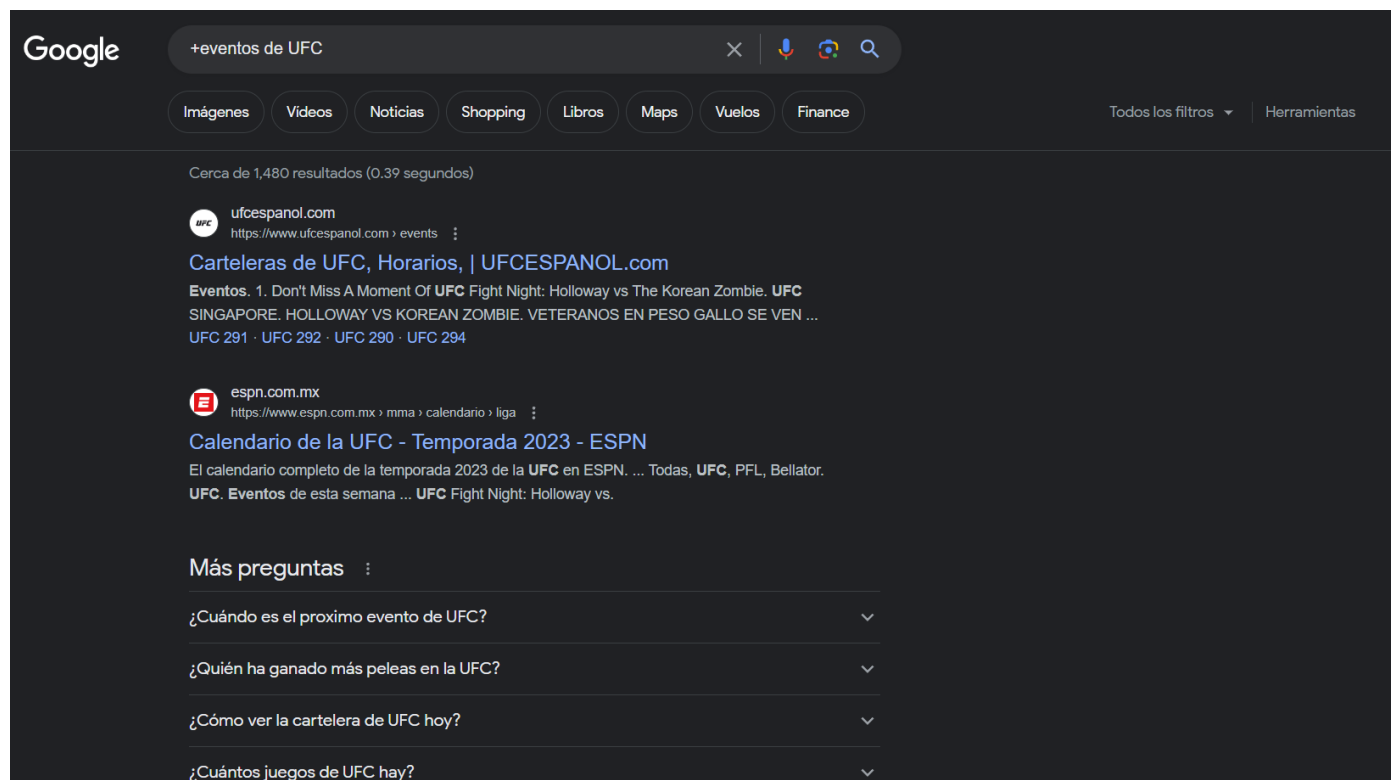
Google

+eventos de UFC

Imágenes Videos Noticias Shopping Libros Maps Vuelos Finance

Todos los filtros Herramientas

Cerca de 1,480 resultados (0.39 segundos)

UFC
ufcespanol.com
https://www.ufcespanol.com › events

Carteleras de UFC, Horarios, | UFCESPANOL.com

Eventos. 1. Don't Miss A Moment Of UFC Fight Night: Holloway vs The Korean Zombie. UFC SINGAPORE. HOLLOWAY VS KOREAN ZOMBIE. VETERANOS EN PESO GALLO SE VEN ...
UFC 291 · UFC 292 · UFC 290 · UFC 294

espn.com.mx
https://www.espn.com.mx › mma › calendario › liga

Calendario de la UFC - Temporada 2023 - ESPN

El calendario completo de la temporada 2023 de la UFC en ESPN. ... Todas, UFC, PFL, Bellator. UFC. Eventos de esta semana ... UFC Fight Night: Holloway vs.

Más preguntas

¿Cuándo es el proximo evento de UFC?

¿Quién ha ganado más peleas en la UFC?

¿Cómo ver la cartelera de UFC hoy?

¿Cuántos juegos de UFC hay?